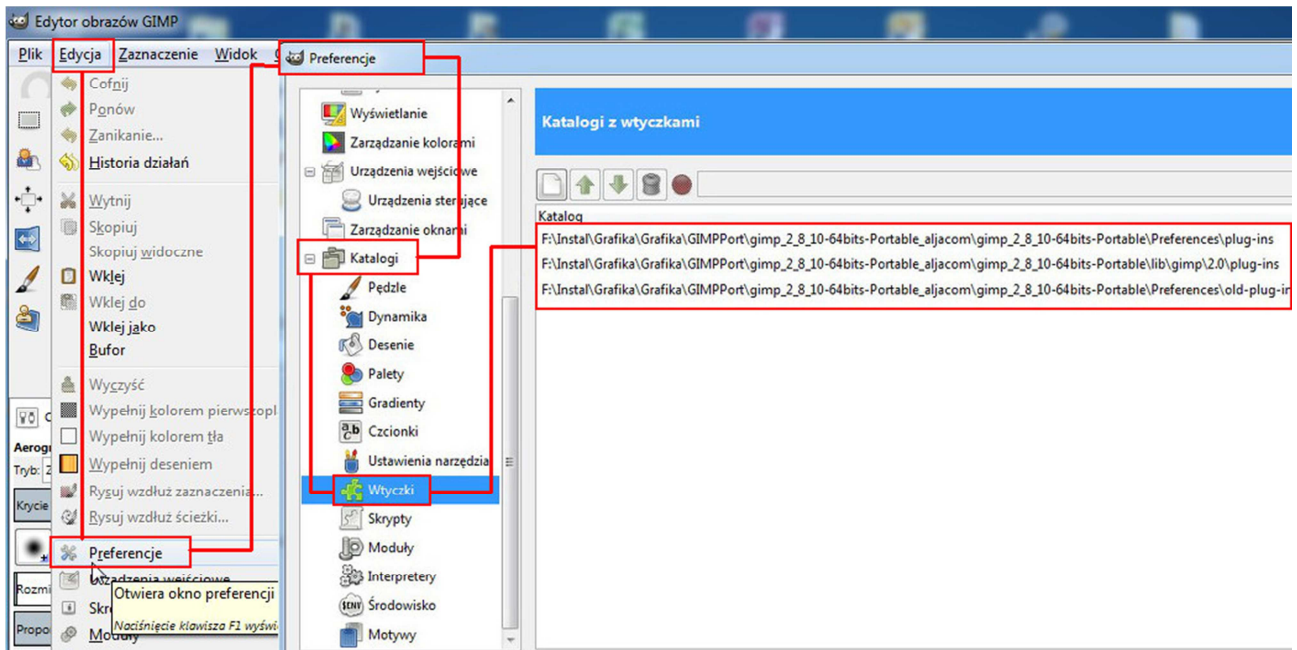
Edytor obrazów GIMP

Plik Edycja Zaznaczenie Widok

Cofnij
Ponów
Zanikanie...
Historia działań
Wytnij
Skopiuj
Skopiuj widoczne
Wklej
Wklej do
Wklej jako
Bufor
Wyczyść
Wypełnij kolorem pierwszopl
Wypełnij kolorem tła
Wypełnij deseniem
Rysuj wzdłuż zaznaczenia...
Rysuj wzdłuż ścieżki...
Preferencje
Urządzenia wejściowe
Skr
Moduły

Otwiera okno preferencji
Naciśnięcie klawisza F1 wyświ

Aerogr
Tryb: Z
Krycie
Rozmi
Propo

Preferencje

Wyświetlanie
Zarządzanie kolorami
Urządzenia wejściowe
Urządzenia sterujące
Zarządzanie oknami
Katalogi
Pędzle
Dynamika
Desenie
Palety
Gradienty
Czcionki
Ustawienia narzędzia
Wtyczki
Skrypty
Moduły
Interpretery
Środowisko
Motywy

Katalogi z wtyczkami

Katalog
F:\Instal\Grafika\Grafika\GIMPPort\gimp_2_8_10-64bits-Portable_aljacom\gimp_2_8_10-64bits-Portable\Preferences\plug-ins
F:\Instal\Grafika\Grafika\GIMPPort\gimp_2_8_10-64bits-Portable_aljacom\gimp_2_8_10-64bits-Portable\lib\gimp\2.0\plug-ins
F:\Instal\Grafika\Grafika\GIMPPort\gimp_2_8_10-64bits-Portable_aljacom\gimp_2_8_10-64bits-Portable\Preferences\old-plug-in